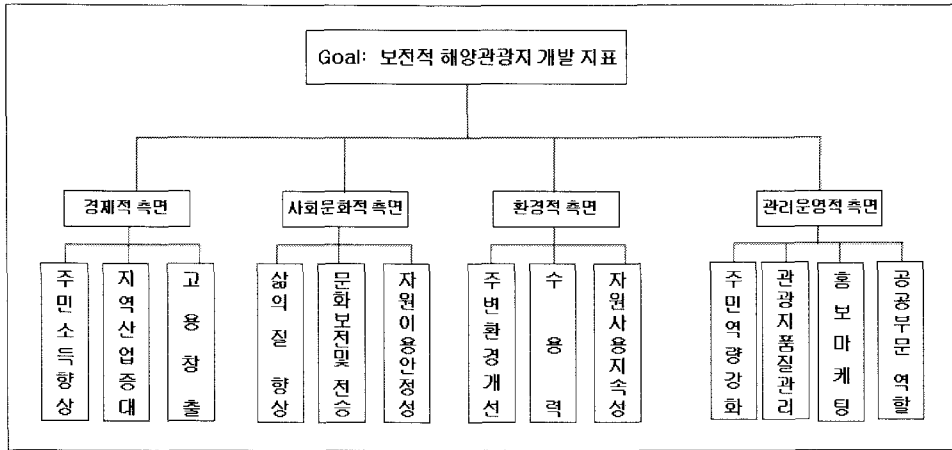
Goal: 보전적 해양관광지 개발 지표

경제적 측면

주민소득향상

지역산업증대

고용 창출

사회문화적 측면

삶의 질 향상

문화보전및 전승

자원이용안정성

환경적 측면

주변환경개선

수용력

자원사용지속성

관리운영적 측면

주민역량강화

관광지품질관리

홍보마케팅

공공부문 역할